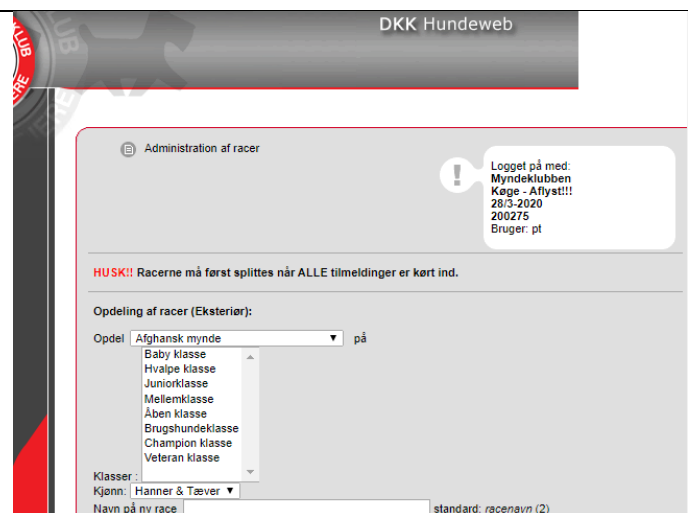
DKK Hundeweb

Administration af racer

Logget på med:
Myndeklubben Køge - Aflyst!!! 28/3-2020 200275
Bruger: pt

HUSK!! Racerne må først splittes når ALLE tilmeldinger er kørt ind.

Opdeling af racer (Eksteriør):

Opdel Afghansk mynde på

Baby klasse
Hvalpe klasse
Juniorklasse
Mellemklasse
Åben klasse
Brugshundeklasse
Champion klasse
Veteran klasse

Klasser :

Kjønn: Hanner & Tæver

Navn på ny race standard: racenavn (2)